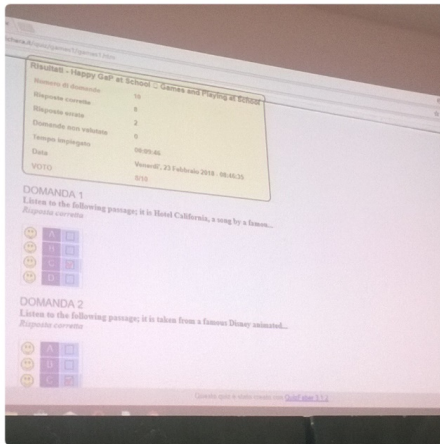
Risultati - Happy GaP at School -- Games and Playing at School

| | |
|---|---|
| Numero di domande | 10 |
| Risposte corrette | 8 |
| Risposte errate | 2 |
| Domande non valutate | 0 |
| Tempo impiegato | 00:09:46 |
| Data | Venerdi', 23 Febbraio 2018 - 08:45:35 |
| VOTO | 8/10 |

DOMANDA 1
Listen to the following passage; it is Hotel California, a song by a famous...
Risposta corretta

A
B
C
D

DOMANDA 2
Listen to the following passage; it is taken from a famous Disney animated...
Risposta corretta

A
B
C

Questo quiz è stato creato con GaP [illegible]